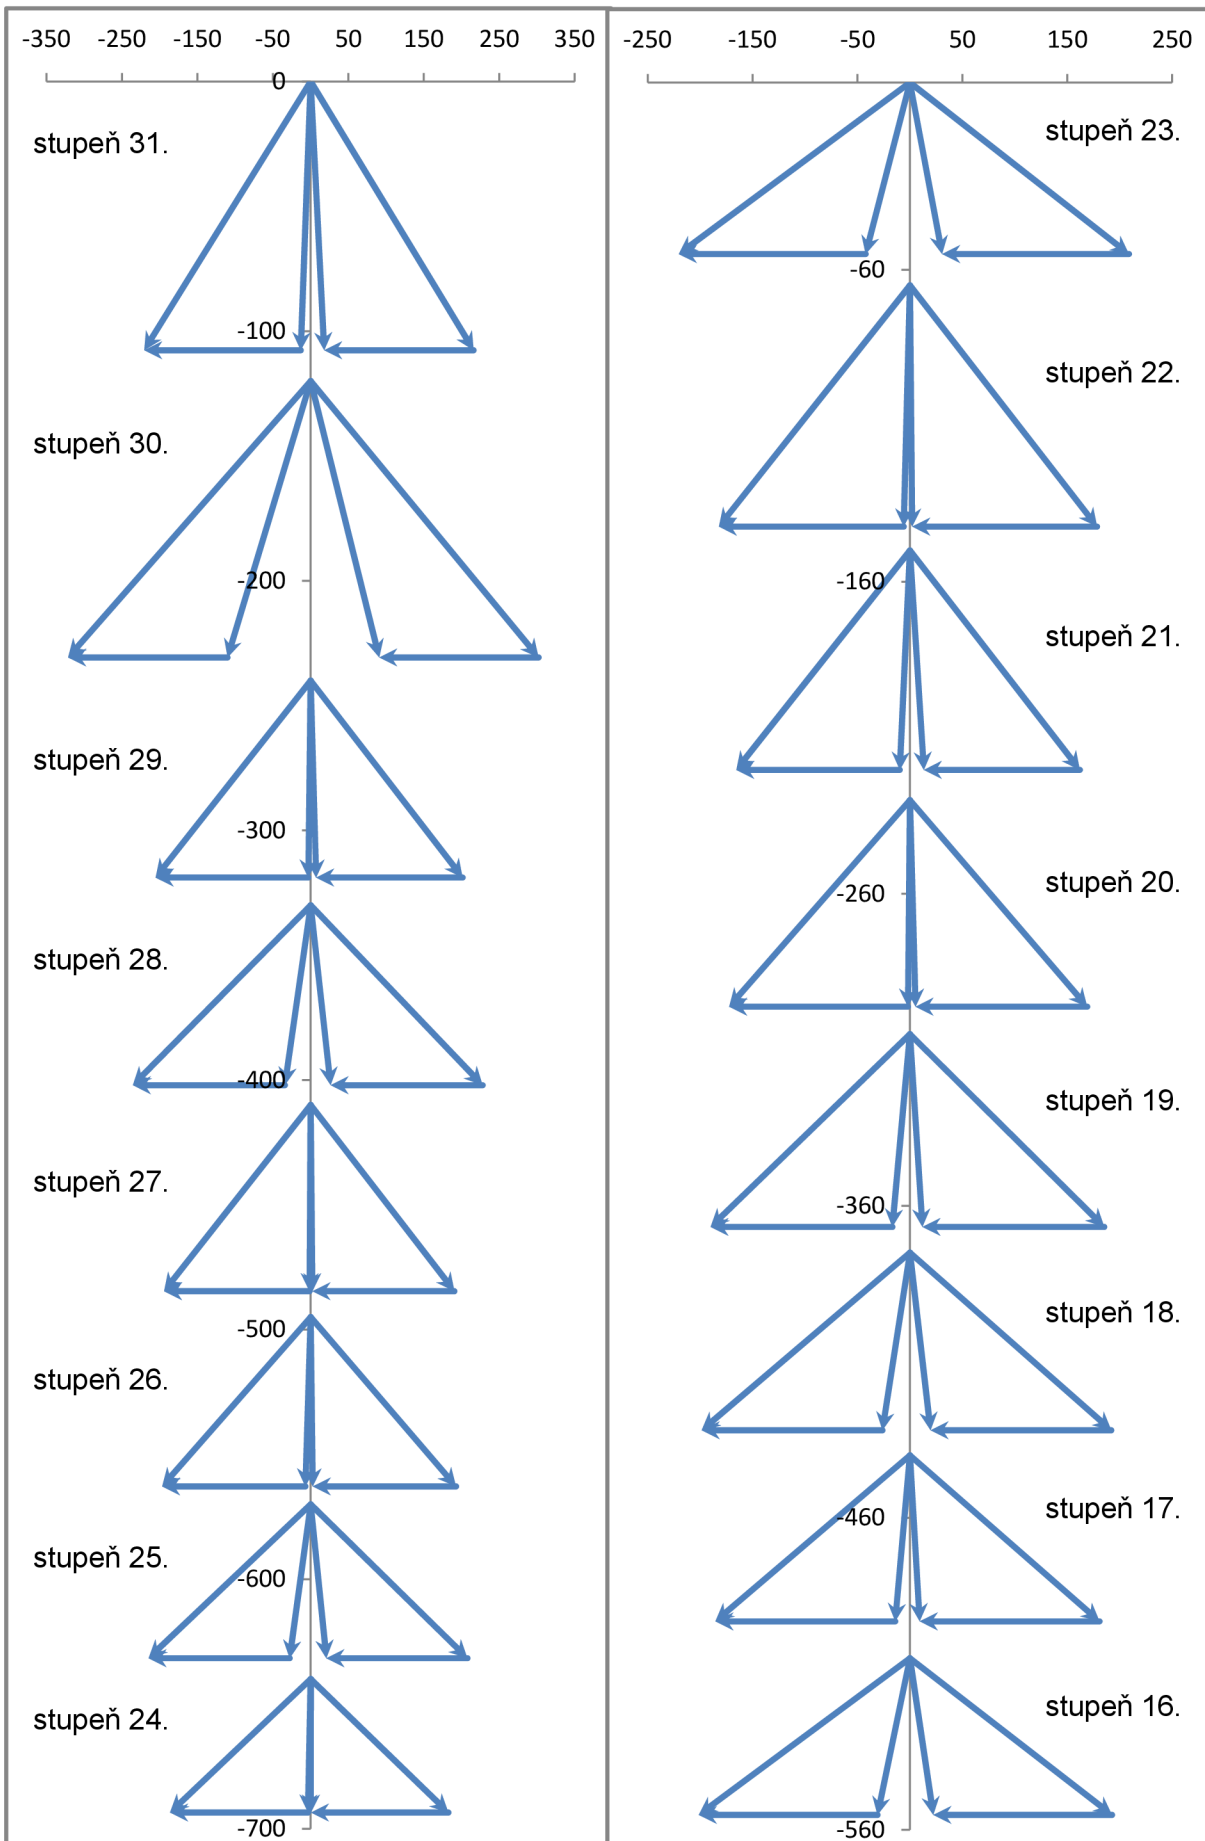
-350 -250 -150 -50 50 150 250 350

0

stupeň 31.

-100

stupeň 30.

-200

stupeň 29.

-300

stupeň 28.

-400

stupeň 27.

-500

stupeň 26.

stupeň 25.

-600

stupeň 24.

-700

-250 -150 -50 50 150 250

stupeň 23.

-60

stupeň 22.

-160

stupeň 21.

stupeň 20.

-260

stupeň 19.

-360

stupeň 18.

-460

stupeň 17.

stupeň 16.

-560